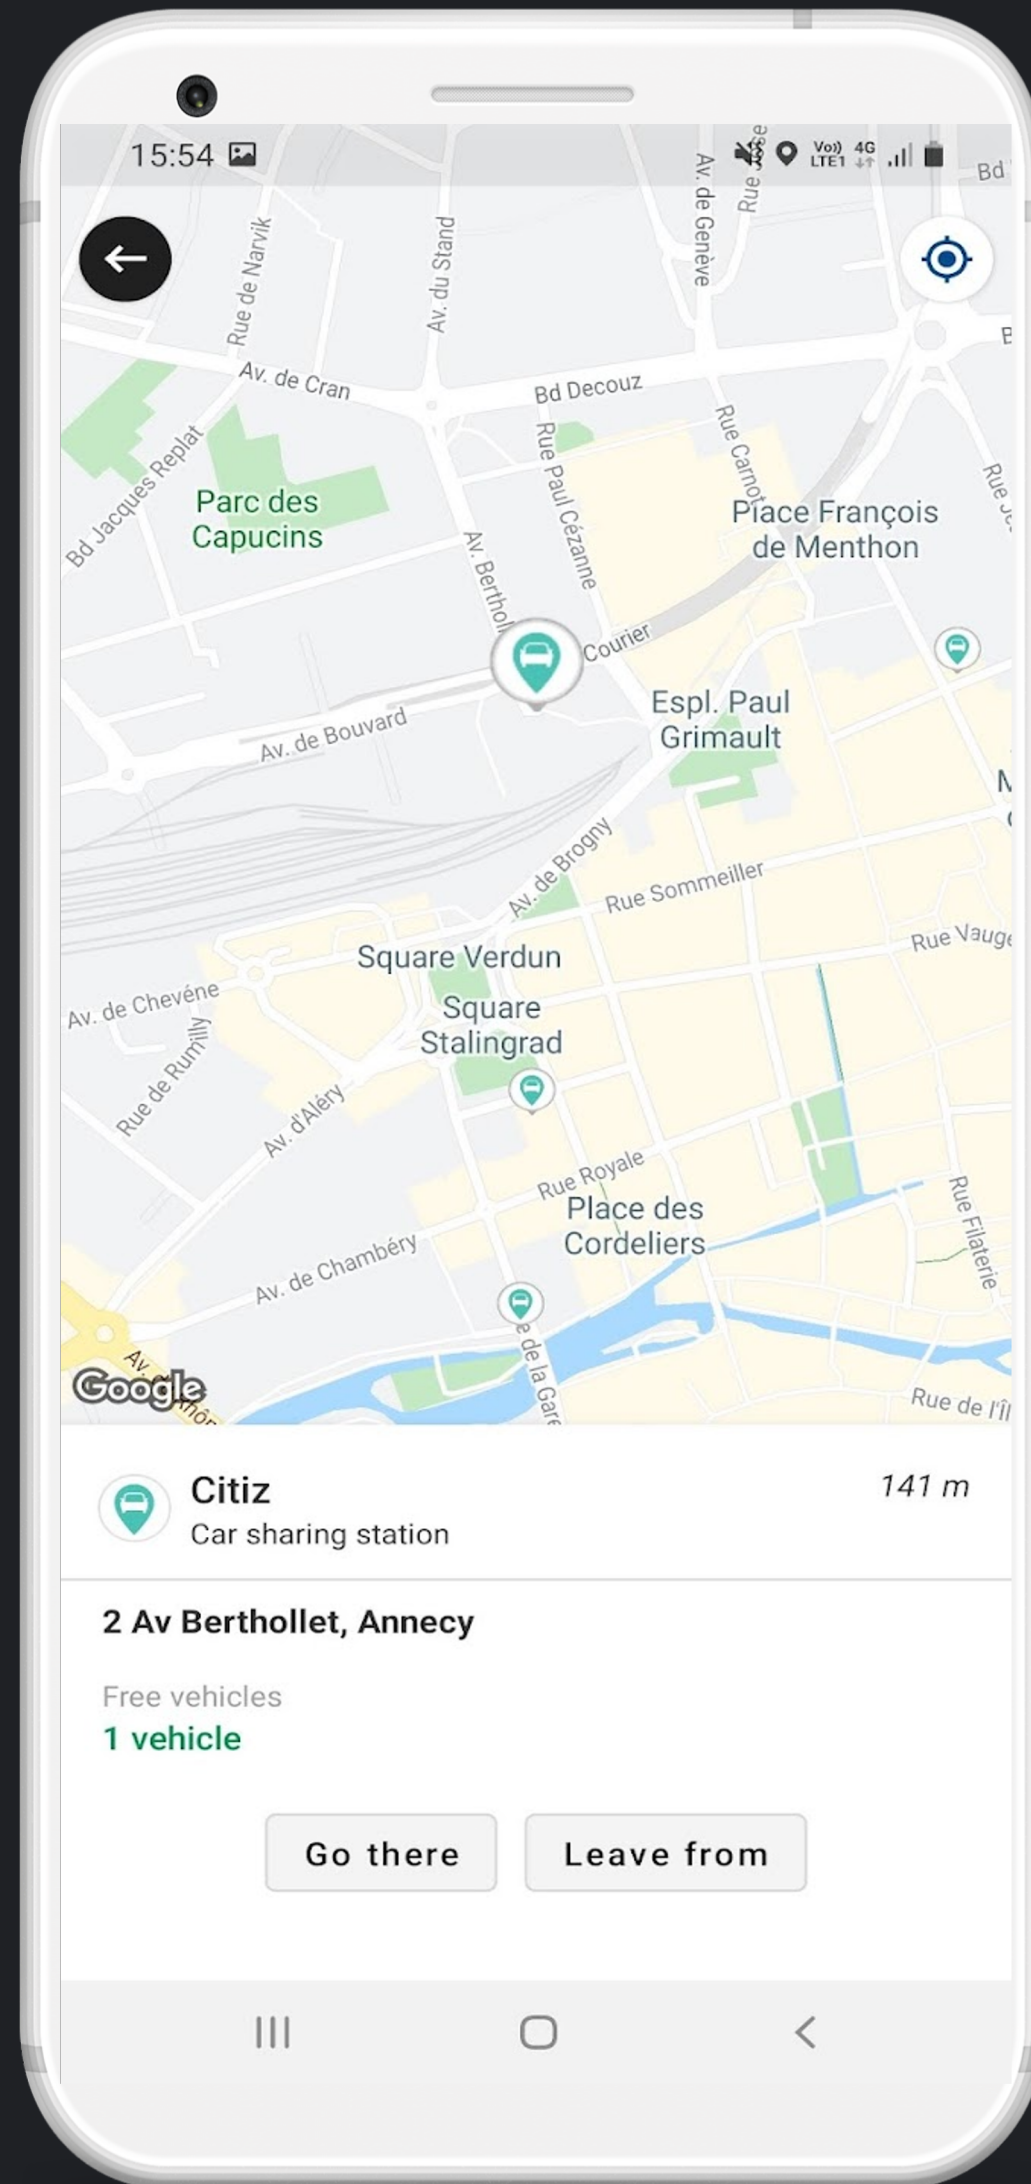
15:54

Vo)) LTE1 4G

Rue de Narvik
Av. du Stand
Av. de Genève
Rue Jos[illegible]
Bd
Av. de Cran
Bd Decouz
Bd Jacques Replat
Parc des Capucins
Rue Paul Cézanne
Rue Carnot
Place François de Menthon
Av. Berthol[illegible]
Courier
Espl. Paul Grimault
Av. de Bouvard
Av. de Brogny
Rue Sommeiller
Rue Vauge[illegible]
Square Verdun
Square Stalingrad
Av. de Chevéne
Rue de Rumilly
Av. d'Aléry
Rue Royale
Place des Cordeliers
Rue Filaterie
Av. de Chambéry
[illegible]e de la Gare
Rue de l'Îl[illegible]
Google

Citiz
Car sharing station
141 m

2 Av Berthollet, Annecy

Free vehicles
1 vehicle

Go there
Leave from